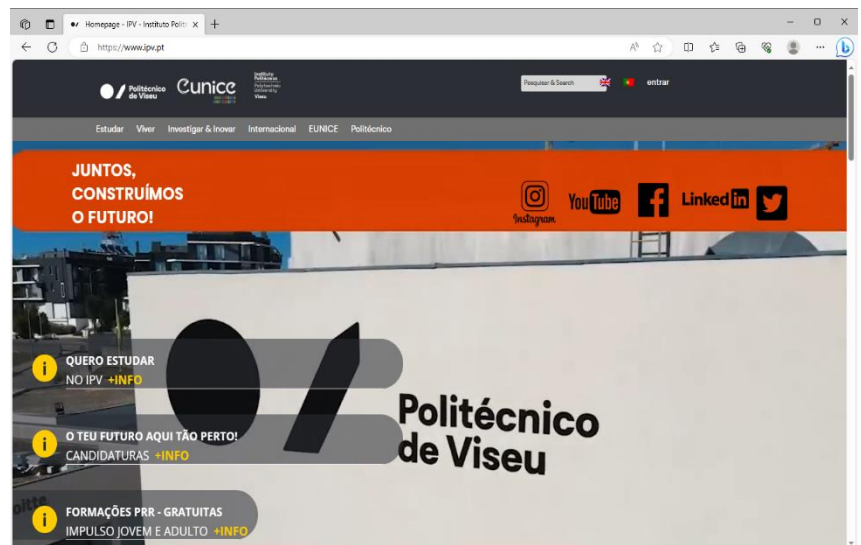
Homepage - IPV - Instituto Polit ×
+
https://www.ipv.pt

Politécnico de Viseu
Eunice
Instituto Politécnico Polytechnic University Viseu
Pesquisar & Search
entrar

Estudar
Viver
Investigar & Inovar
Internacional
EUNICE
Politécnico

JUNTOS, CONSTRUÍMOS O FUTURO!

Instagram
YouTube
Linked in

QUERO ESTUDAR
NO IPV +INFO

O TEU FUTURO AQUI TÃO PERTO!
CANDIDATURAS +INFO

FORMAÇÕES PRR - GRATUITAS
IMPULSO JOVEM E ADULTO +INFO

Politécnico de Viseu